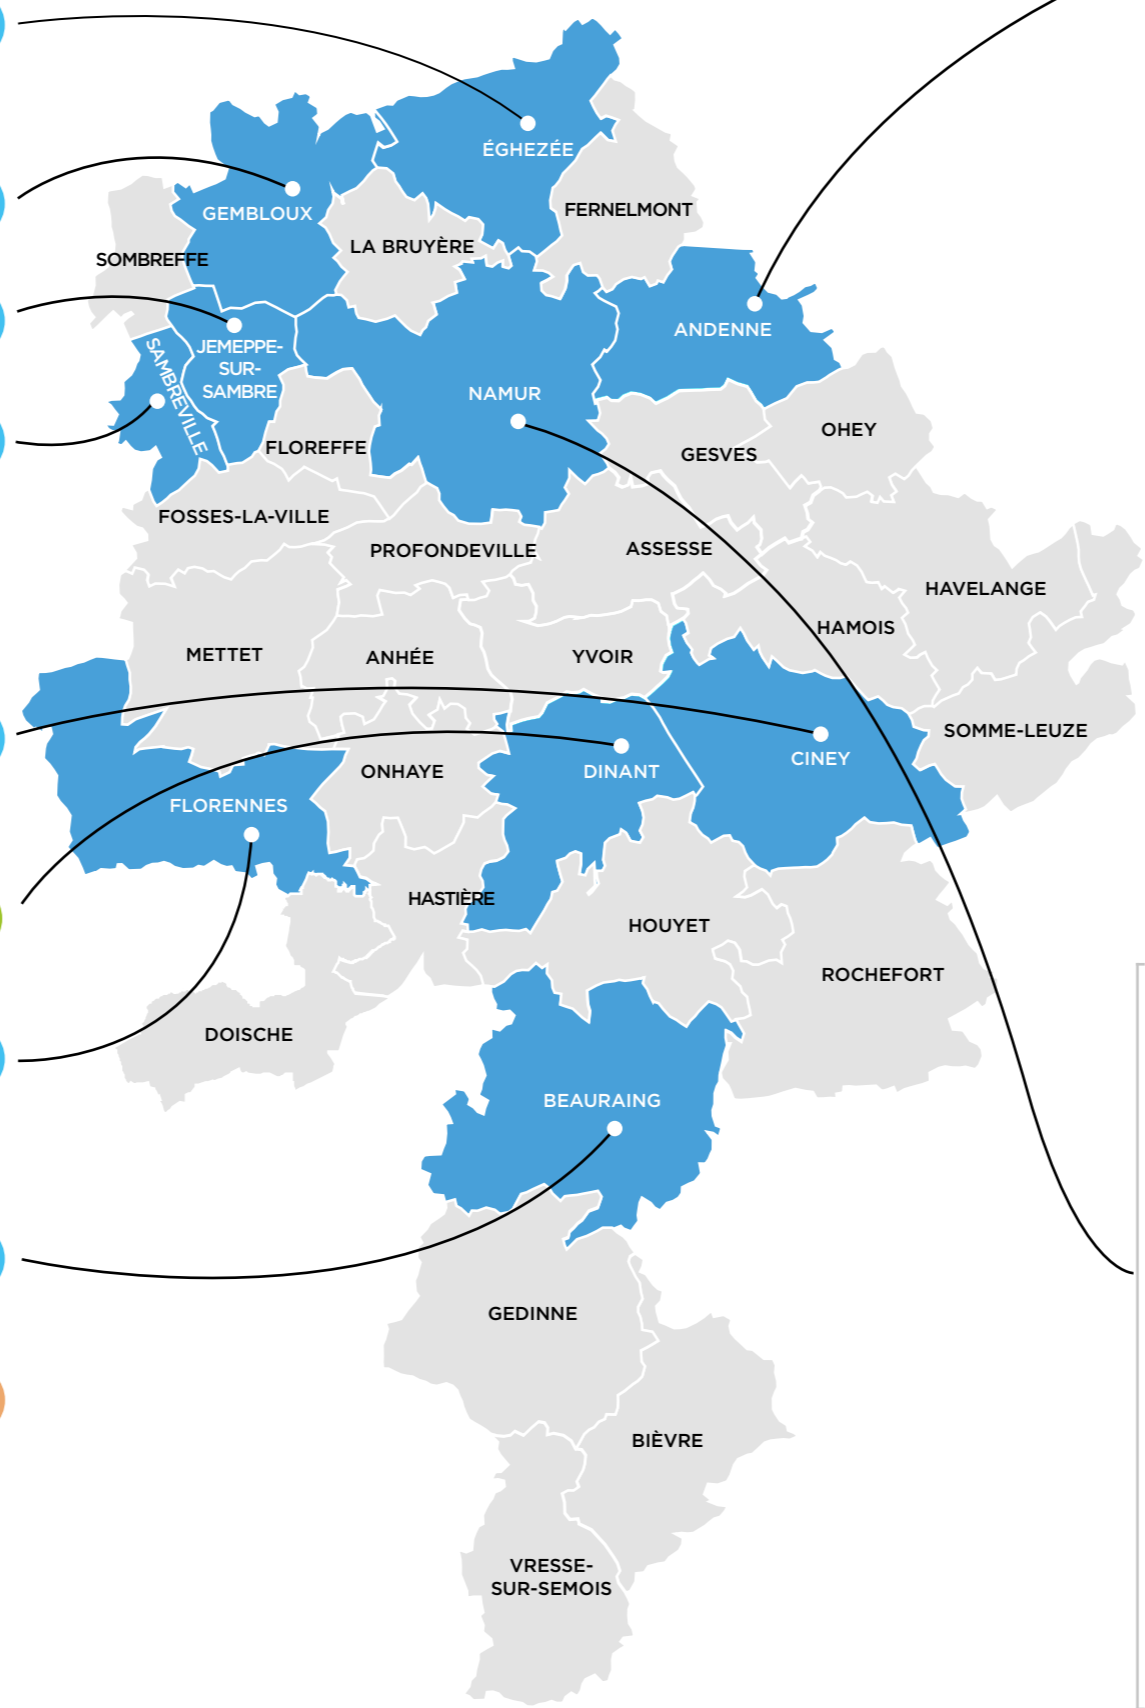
ÉGHEZÉE
GEMBLOUX
FERNELMONT
SOMBREFFE
LA BRUYÈRE
ANDENNE
JEMEPPE-SUR-SAMBRE
SAMBREVILLE
NAMUR
FLOREFFE
OHEY
GESVES
FOSSES-LA-VILLE
PROFONDEVILLE
ASSESSE
HAVELANGE
HAMOIS
METTET
ANHÉE
YVOIR
SOMME-LEUZE
CINEY
ONHAYE
DINANT
FLORENNES
HASTIÈRE
HOUYET
ROCHEFORT
DOISCHE
BEAURAING
GEDINNE
BIÈVRE
VRESSE-SUR-SEMOIS